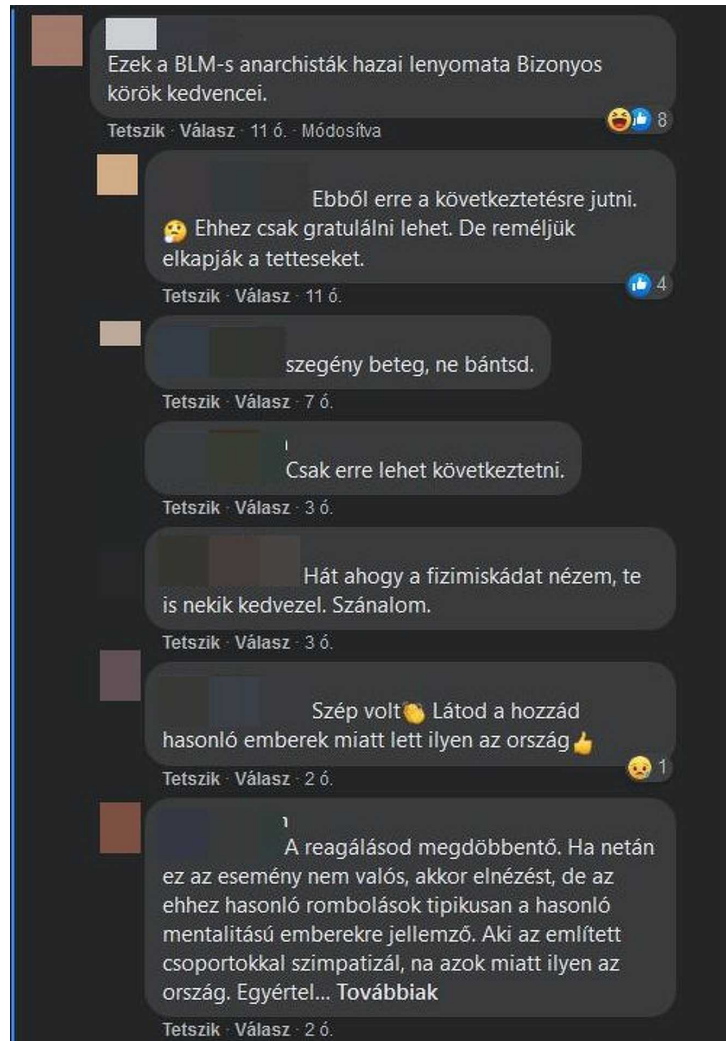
Ezek a BLM-s anarchisták hazai lenyomata Bizonyos körök kedvencei.

8

Tetszik · Válasz · 11 ó. · Módosítva

Ebből erre a következtetésre jutni. Ehhez csak gratulálni lehet. De reméljük elkapják a tetteseket.

4

Tetszik · Válasz · 11 ó.

szegény beteg, ne bántsd.

Tetszik · Válasz · 7 ó.

Csak erre lehet következtetni.

Tetszik · Válasz · 3 ó.

Hát ahogy a fizimiskádat nézem, te is nekik kedvezel. Szánalom.

Tetszik · Válasz · 3 ó.

Szép volt Látod a hozzád hasonló emberek miatt lett ilyen az ország

1

Tetszik · Válasz · 2 ó.

A reagálásod megdöbbentő. Ha netán ez az esemény nem valós, akkor elnézést, de az ehhez hasonló rombolások tipikusan a hasonló mentalitású emberekre jellemző. Aki az említett csoportokkal szimpatizál, na azok miatt ilyen az ország. Egyértel... Továbbiak

Tetszik · Válasz · 2 ó.